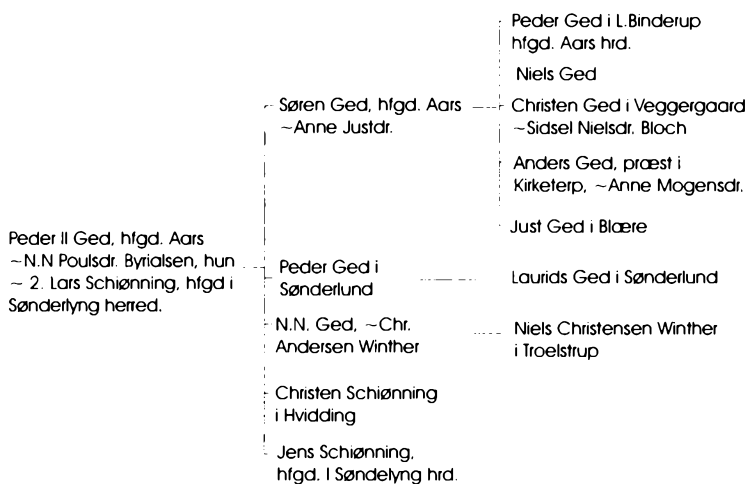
Peder II Ged, hfgd. Aars ~N.N Poulsdr. Byrialsen, hun ~ 2. Lars Schiønning, hfgd i Sønderlyng herred.

Søren Ged, hfgd. Aars ~Anne Justdr.

Peder Ged i L.Binderup hfgd. Aars hrd.

Niels Ged

Christen Ged i Veggergaard ~Sidsel Nielsdr. Bloch

Anders Ged, præst i Kirketerp, ~Anne Mogensdr.

Just Ged i Blære

Peder Ged i Sønderlund

Laurids Ged i Sønderlund

N.N. Ged, ~Chr. Andersen Winther

Niels Christensen Winther i Troelstrup

Christen Schiønning i Hvidding

Jens Schiønning, hfgd. I Søndelyng hrd.